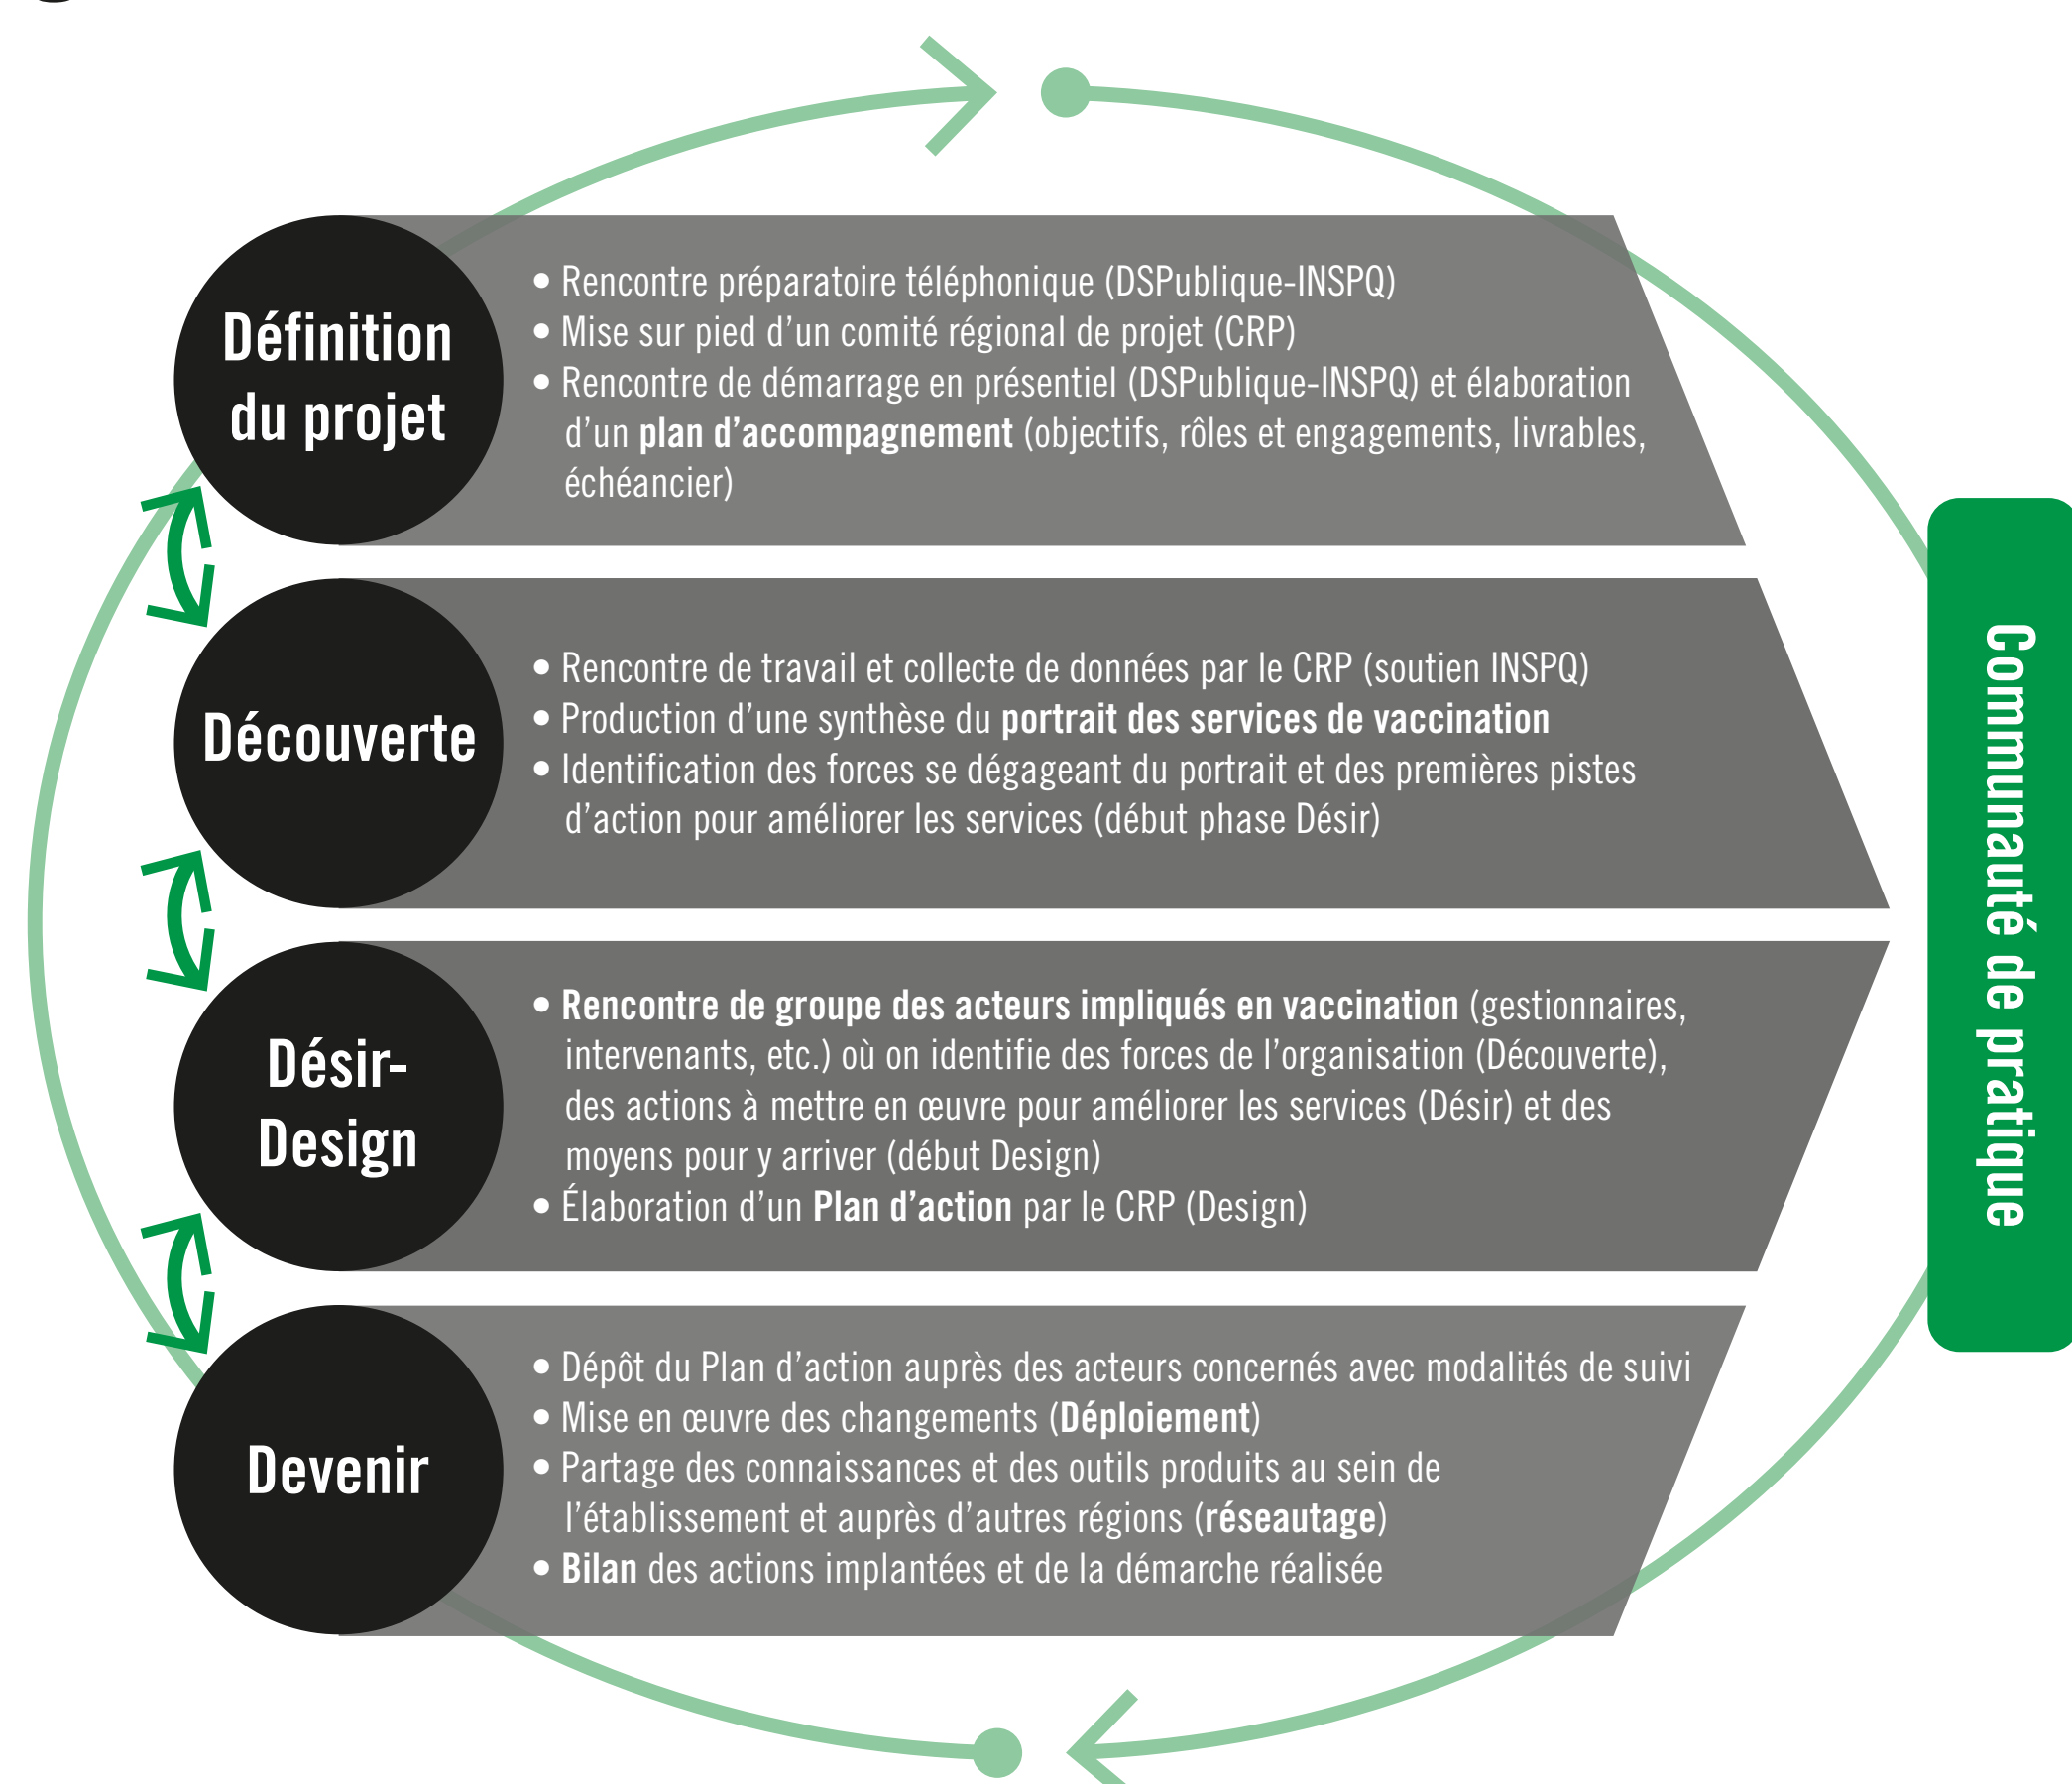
Définition du projet

• Rencontre préparatoire téléphonique (DSPublique-INSPQ)
• Mise sur pied d'un comité régional de projet (CRP)
• Rencontre de démarrage en présentiel (DSPublique-INSPQ) et élaboration d'un **plan d'accompagnement** (objectifs, rôles et engagements, livrables, échéancier)

Découverte

• Rencontre de travail et collecte de données par le CRP (soutien INSPQ)
• Production d'une synthèse du **portrait des services de vaccination**
• Identification des forces se dégageant du portrait et des premières pistes d'action pour améliorer les services (début phase Désir)

Désir-Design

• **Rencontre de groupe des acteurs impliqués en vaccination** (gestionnaires, intervenants, etc.) où on identifie des forces de l'organisation (Découverte), des actions à mettre en œuvre pour améliorer les services (Désir) et des moyens pour y arriver (début Design)
• Élaboration d'un **Plan d'action** par le CRP (Design)

Devenir

• Dépôt du Plan d'action auprès des acteurs concernés avec modalités de suivi
• Mise en œuvre des changements (**Déploiement**)
• Partage des connaissances et des outils produits au sein de l'établissement et auprès d'autres régions (**réseautage**)
• **Bilan** des actions implantées et de la démarche réalisée

Communauté de pratique